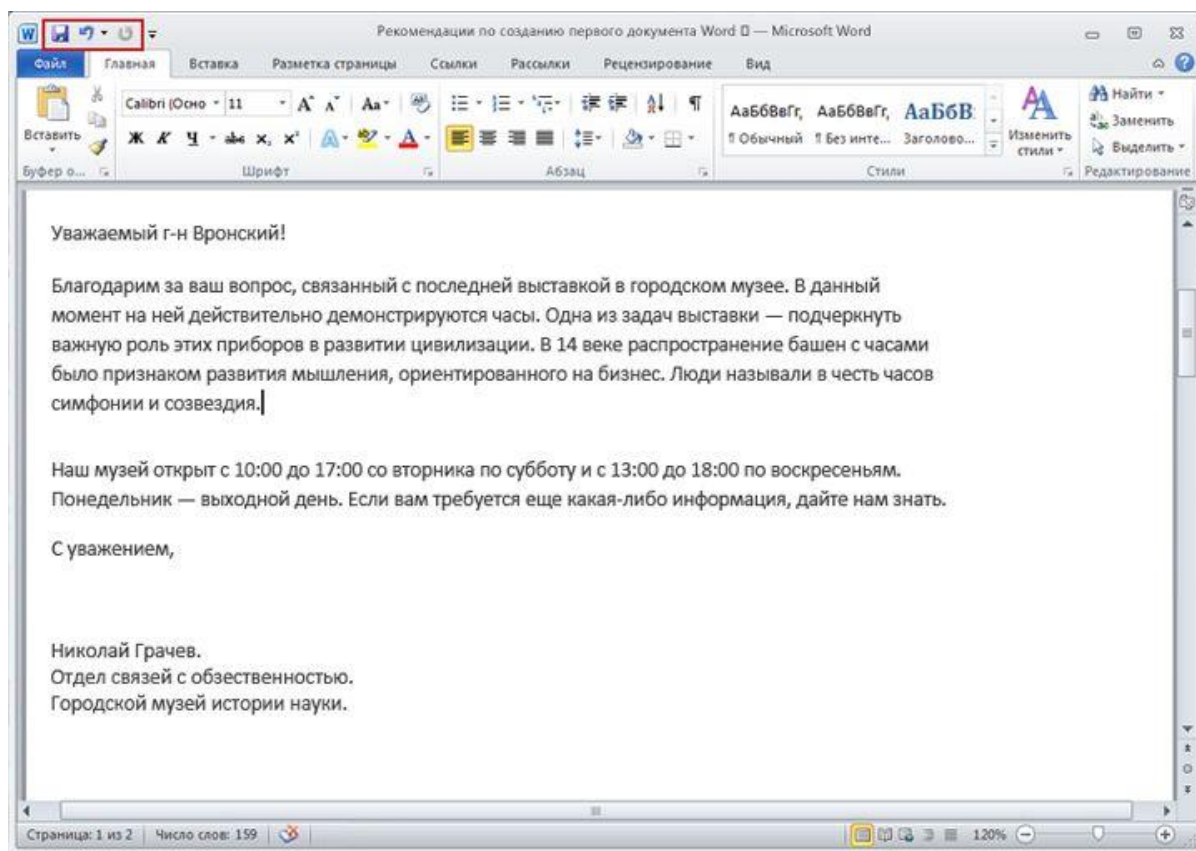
Рекомендации по созданию первого документа Word — Microsoft Word

Файл Главная Вставка Разметка страницы Ссылки Рассылки Рецензирование Вид

Вставить
Буфер о...
Calibri (Осно 11
Ж К Ч
Шрифт
Абзац
АаБбВвГг, АаБбВвГг, АаБбВ
¶ Обычный ¶ Без инте... Заголово...
Изменить стили
Стили
Найти
Заменить
Выделить
Редактирование

Уважаемый г-н Вронский!

Благодарим за ваш вопрос, связанный с последней выставкой в городском музее. В данный момент на ней действительно демонстрируются часы. Одна из задач выставки — подчеркнуть важную роль этих приборов в развитии цивилизации. В 14 веке распространение башен с часами было признаком развития мышления, ориентированного на бизнес. Люди называли в честь часов симфонии и созвездия.

Наш музей открыт с 10:00 до 17:00 со вторника по субботу и с 13:00 до 18:00 по воскресеньям. Понедельник — выходной день. Если вам требуется еще какая-либо информация, дайте нам знать.

С уважением,

Николай Грачев.
Отдел связей с обзественностью.
Городской музей истории науки.

Страница: 1 из 2 Число слов: 159 120%